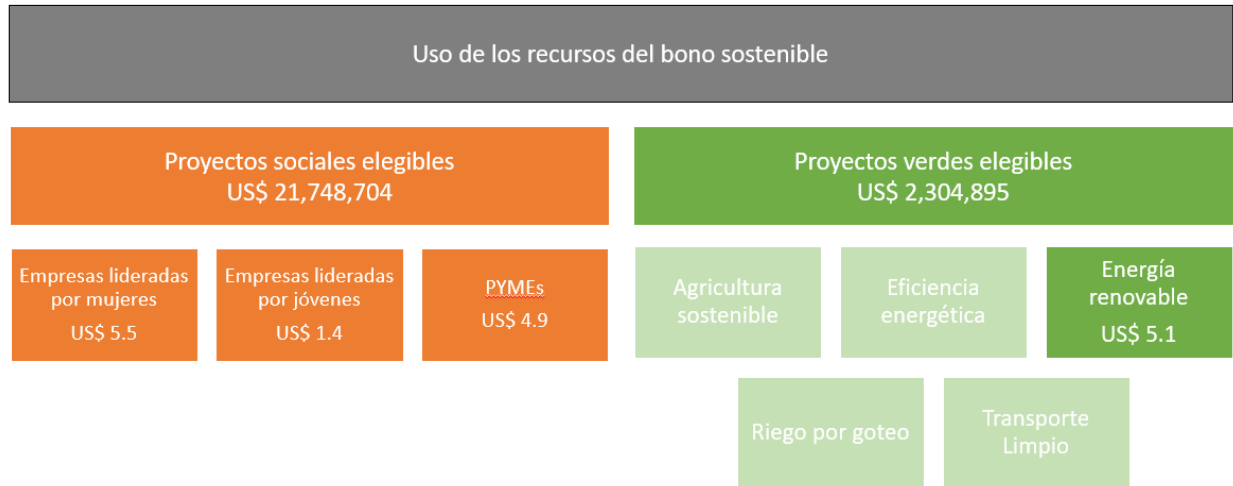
Uso de los recursos del bono sostenible

Proyectos sociales elegibles
US$ 21,748,704

Proyectos verdes elegibles
US$ 2,304,895

Empresas lideradas por mujeres
US$ 5.5

Empresas lideradas por jóvenes
US$ 1.4

PYMEs
US$ 4.9

Agricultura sostenible

Eficiencia energética

Energía renovable
US$ 5.1

Riego por goteo

Transporte Limpio